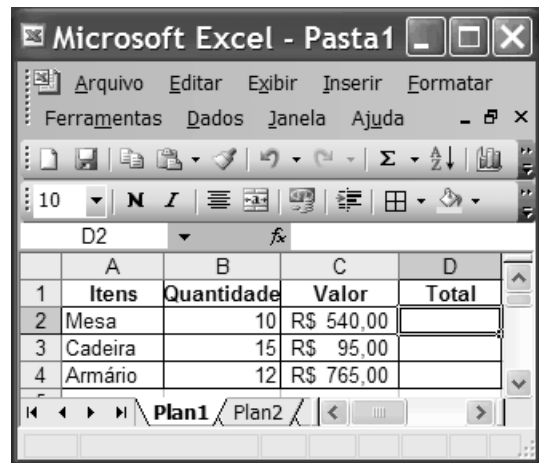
Microsoft Excel - Pasta1

Arquivo Editar Exibir Inserir Formatar Ferramentas Dados Janela Ajuda

10 N I

D2 fx

|   | A | B | C | D |
|---|---|---|---|---|
| 1 | Itens | Quantidade | Valor | Total |
| 2 | Mesa | 10 | R$ 540,00 | |
| 3 | Cadeira | 15 | R$ 95,00 | |
| 4 | Armário | 12 | R$ 765,00 | |

Plan1 Plan2